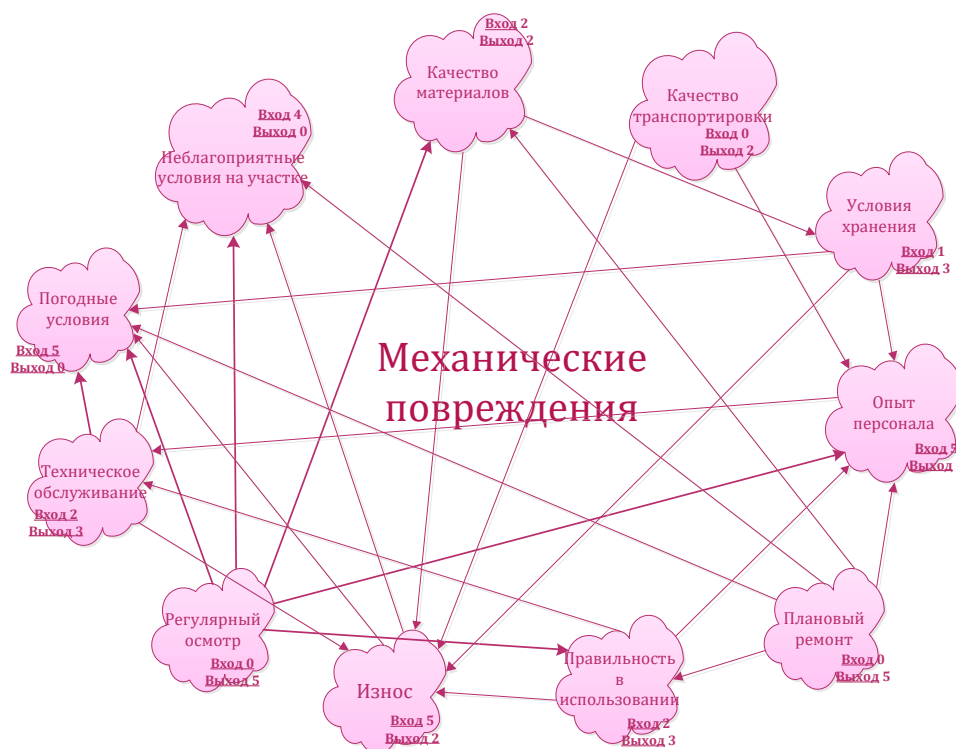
Вход 2
Выход 2
Качество материалов

Качество транспортировки
Вход 0
Выход 2

Вход 4
Выход 0
Неблагоприятные условия на участке

Условия хранения
Вход 1
Выход 3

Погодные условия
Вход 5
Выход 0

Механические повреждения

Опыт персонала
Вход 5
Выход

Техническое обслуживание
Вход 2
Выход 3

Регулярный осмотр
Вход 0
Выход 5

Плановый ремонт
Вход 0
Выход 5

Правильность в использовании
Вход 2
Выход 3

Износ
Вход 5
Выход 2